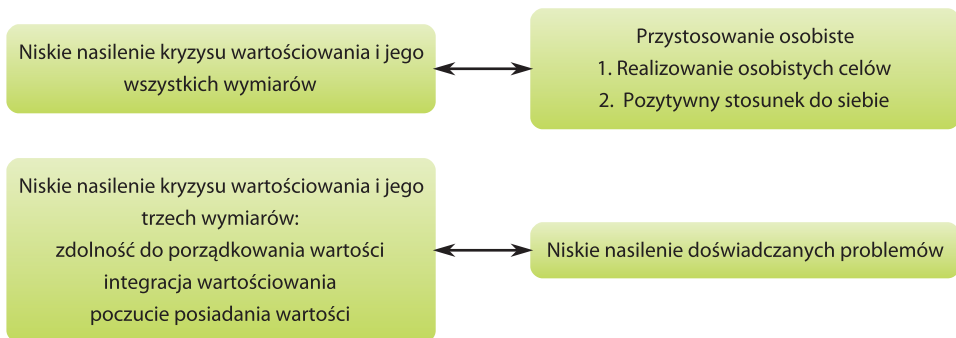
Niskie nasilenie kryzysu wartościowania i jego wszystkich wymiarów

Przystosowanie osobiste
1. Realizowanie osobistych celów
2. Pozytywny stosunek do siebie

Niskie nasilenie kryzysu wartościowania i jego trzech wymiarów:
zdolność do porządkowania wartości
integracja wartościowania
poczucie posiadania wartości

Niskie nasilenie doświadczanych problemów